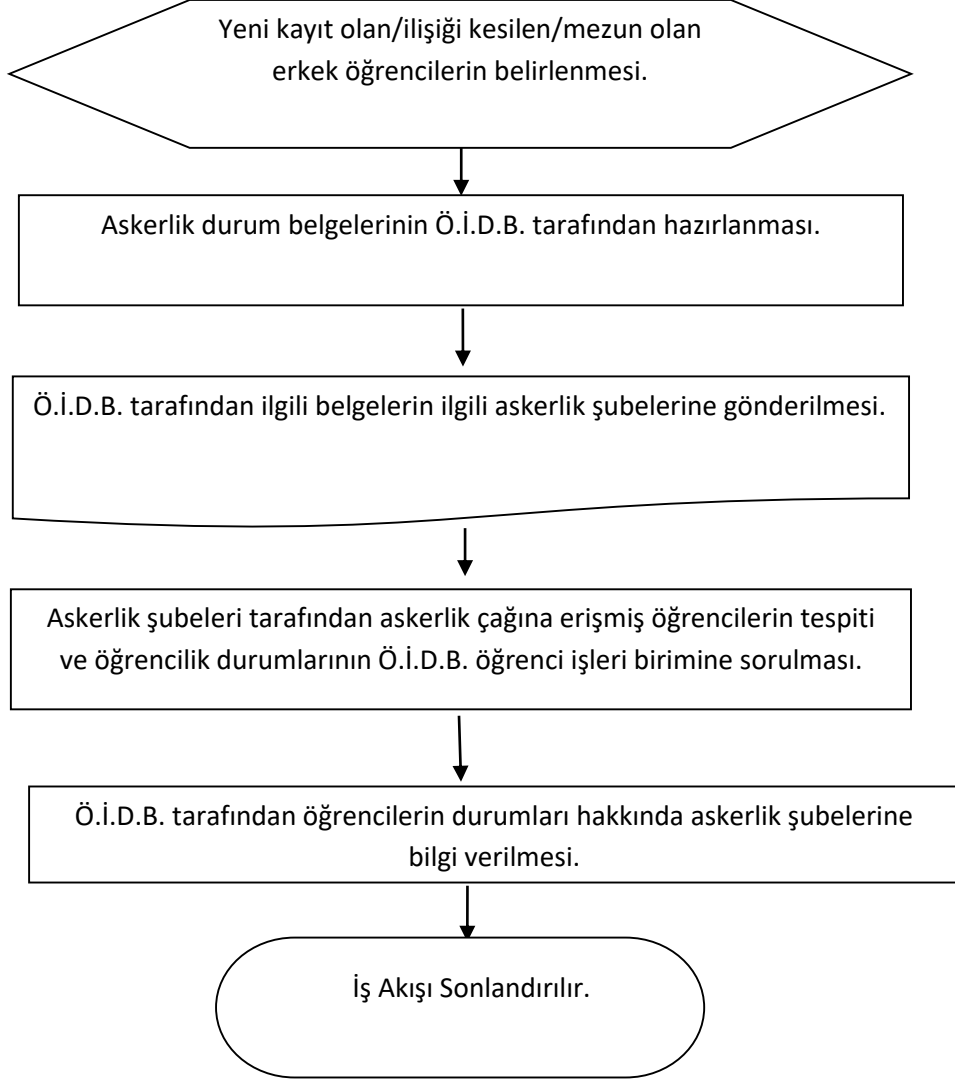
Yeni kayıt olan/ilişiği kesilen/mezun olan erkek öğrencilerin belirlenmesi.

Askerlik durum belgelerinin Ö.İ.D.B. tarafından hazırlanması.

Ö.İ.D.B. tarafından ilgili belgelerin ilgili askerlik şubelerine gönderilmesi.

Askerlik şubeleri tarafından askerlik çağına erişmiş öğrencilerin tespiti ve öğrencilik durumlarının Ö.İ.D.B. öğrenci işleri birimine sorulması.

Ö.İ.D.B. tarafından öğrencilerin durumları hakkında askerlik şubelerine bilgi verilmesi.

İş Akışı Sonlandırılır.